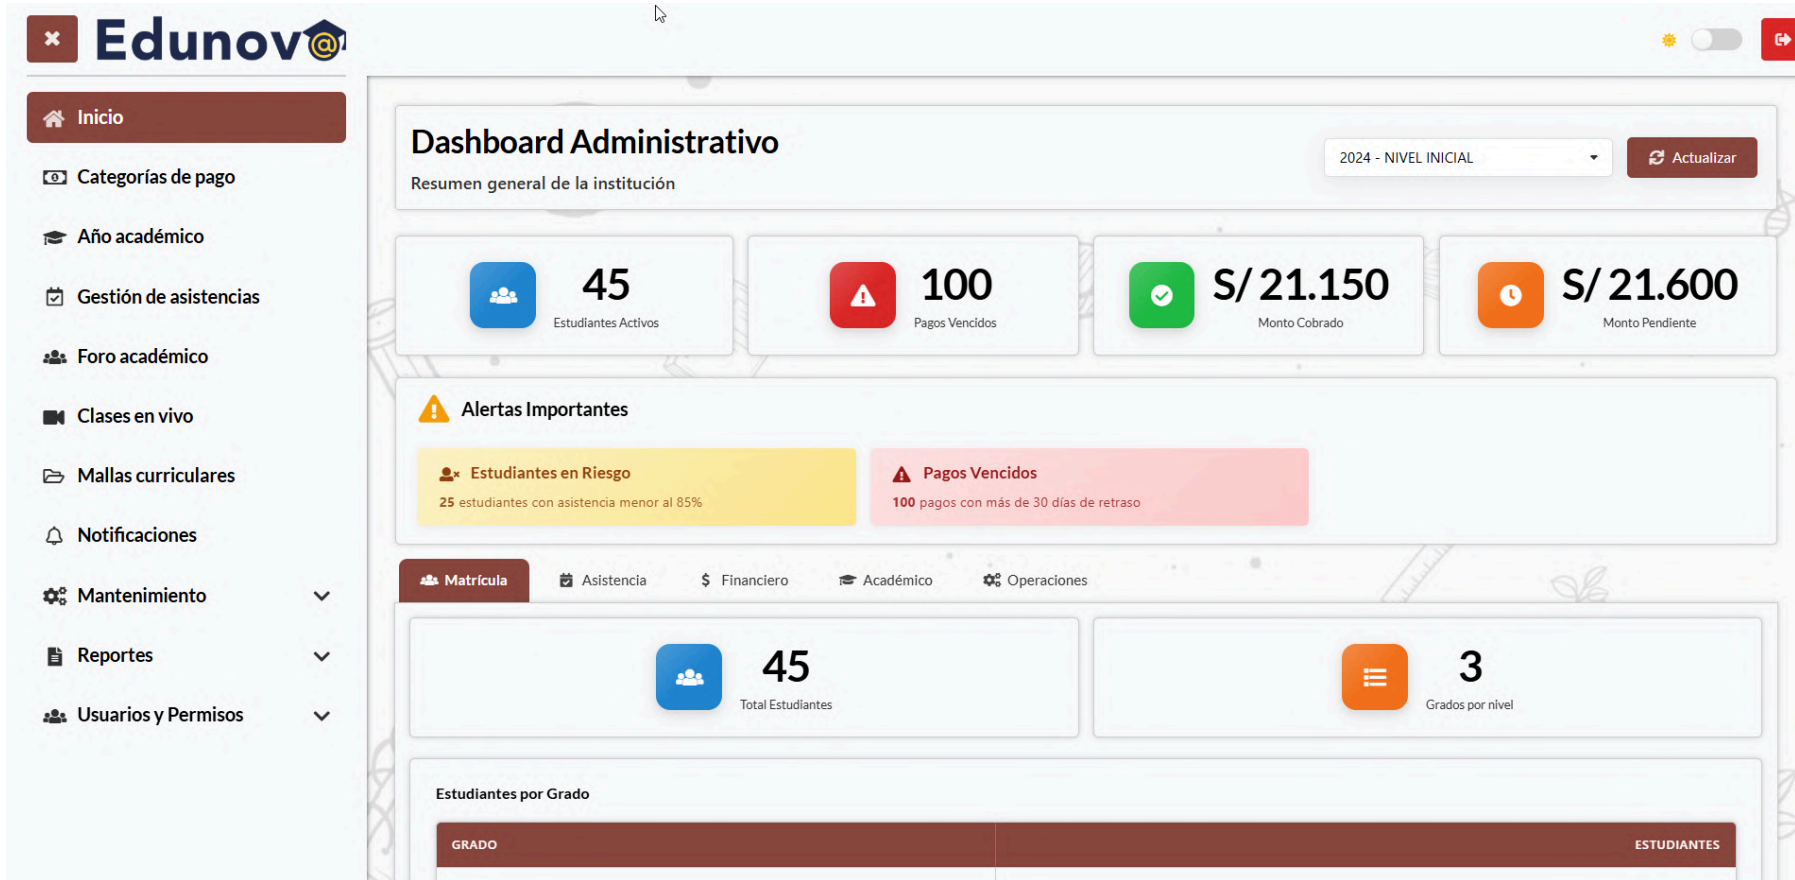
Edunov@

Inicio

Categorías de pago

Año académico

Gestión de asistencias

Foro académico

Clases en vivo

Mallas curriculares

Notificaciones

Mantenimiento

Reportes

Usuarios y Permisos

Dashboard Administrativo

Resumen general de la institución

2024 - NIVEL INICIAL

Actualizar

45
Estudiantes Activos

100
Pagos Vencidos

S/ 21.150
Monto Cobrado

S/ 21.600
Monto Pendiente

Alertas Importantes

Estudiantes en Riesgo
25 estudiantes con asistencia menor al 85%

Pagos Vencidos
100 pagos con más de 30 días de retraso

Matrícula | Asistencia | $ Financiero | Académico | Operaciones

45
Total Estudiantes

3
Grados por nivel

Estudiantes por Grado

| GRADO | ESTUDIANTES |
|---|---|